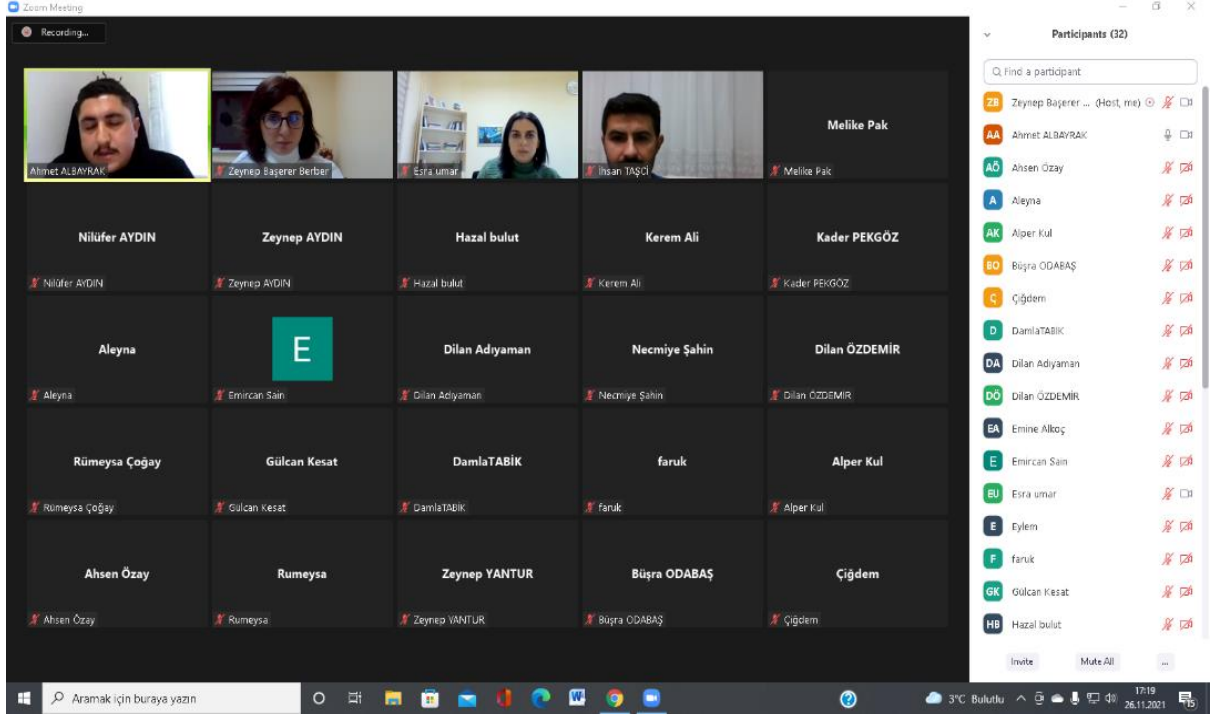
Zoom Meeting

Recording...

Ahmet ALBAYRAK
Zeynep Başerer Berber
Esra umar
İhsan TAŞÇI
Melike Pak
Melike Pak

Nilüfer AYDIN
Nilüfer AYDIN
Zeynep AYDIN
Zeynep AYDIN
Hazal bulut
Hazal bulut
Kerem Ali
Kerem Ali
Kader PEKGÖZ
Kader PEKGÖZ

Aleyna
Aleyna
E
Emircan Sain
Dilan Adıyaman
Dilan Adıyaman
Necmiye Şahin
Necmiye Şahin
Dilan ÖZDEMİR
Dilan ÖZDEMİR

Rümeysa Çoğay
Rümeysa Çoğay
Gülcan Kesat
Gülcan Kesat
DamlaTABİK
DamlaTABİK
faruk
faruk
Alper Kul
Alper Kul

Ahsen Özay
Ahsen Özay
Rumeysa
Rumeysa
Zeynep YANTUR
Zeynep YANTUR
Büşra ODABAŞ
Büşra ODABAŞ
Çiğdem
Çiğdem

Participants (32)

Find a participant

ZB Zeynep Başerer ... (Host, me)
AA Ahmet ALBAYRAK
AÖ Ahsen Özay
A Aleyna
AK Alper Kul
BO Büşra ODABAŞ
Ç Çiğdem
D DamlaTABİK
DA Dilan Adıyaman
DÖ Dilan ÖZDEMİR
EA Emine Alkoç
E Emircan Sain
EU Esra umar
E Eylem
F faruk
GK Gülcan Kesat
HB Hazal bulut

Invite
Mute All
...

Aramak için buraya yazın

3°C Bulutlu
17:19
26.11.2021